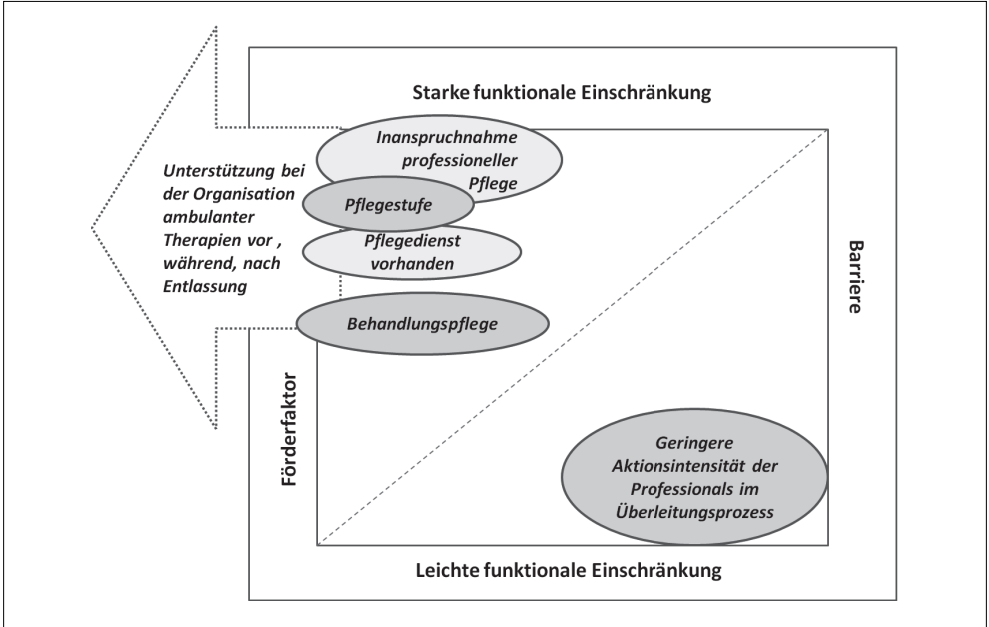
Starke funktionale Einschränkung

Unterstützung bei der Organisation ambulanter Therapien vor , während, nach Entlassung

Inanspruchnahme professioneller Pflege

Pflegestufe

Pflegedienst vorhanden

Behandlungspflege

Barriere

Förderfaktor

Geringere Aktionsintensität der Professionals im Überleitungsprozess

Leichte funktionale Einschränkung